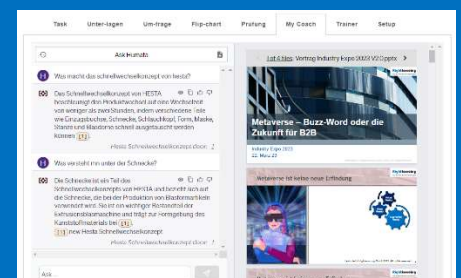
Task Unter-lagen Um-frage Flip-chart Prufung My Coach Trainer Setup

Ask Humata

Was macht das schnellwechselkonzept von hesta?

Das Schnellwechselkonzept von HESTA beschleunigt den Produktwechsel auf eine Wechselzeit von weniger als zwei Stunden, indem verschiedene Teile wie Einzugsbuchse, Schnecke, Schlauchkopf, Form, Maske, Stanze und Blasdorne schnell ausgetauscht werden können [1].

Hesta Schnellwechselkonzept.docx

Was versteht ihr unter der Schnecke?

Die Schnecke ist ein Teil des Schnellwechselkonzepts von HESTA und bezieht sich auf die Schnecke, die bei der Produktion von Blasformartikeln verwendet wird. Sie ist ein wichtiger Bestandteil der Extrusionsblasmaschine und trägt zur Formgebung des Kunststoffmaterials bei [1].

[1] neu Hesta Schnellwechselkonzept

Hesta Schnellwechselkonzept.docx

Ask...

1 of 4 files Vortrag Industry Expo 2023 V2.0.pptx

Metaverse – Buzz-Word oder die Zukunft für B2B

Industry Expo 2023
22. März 23

Metaverse ist keine neue Erfindung